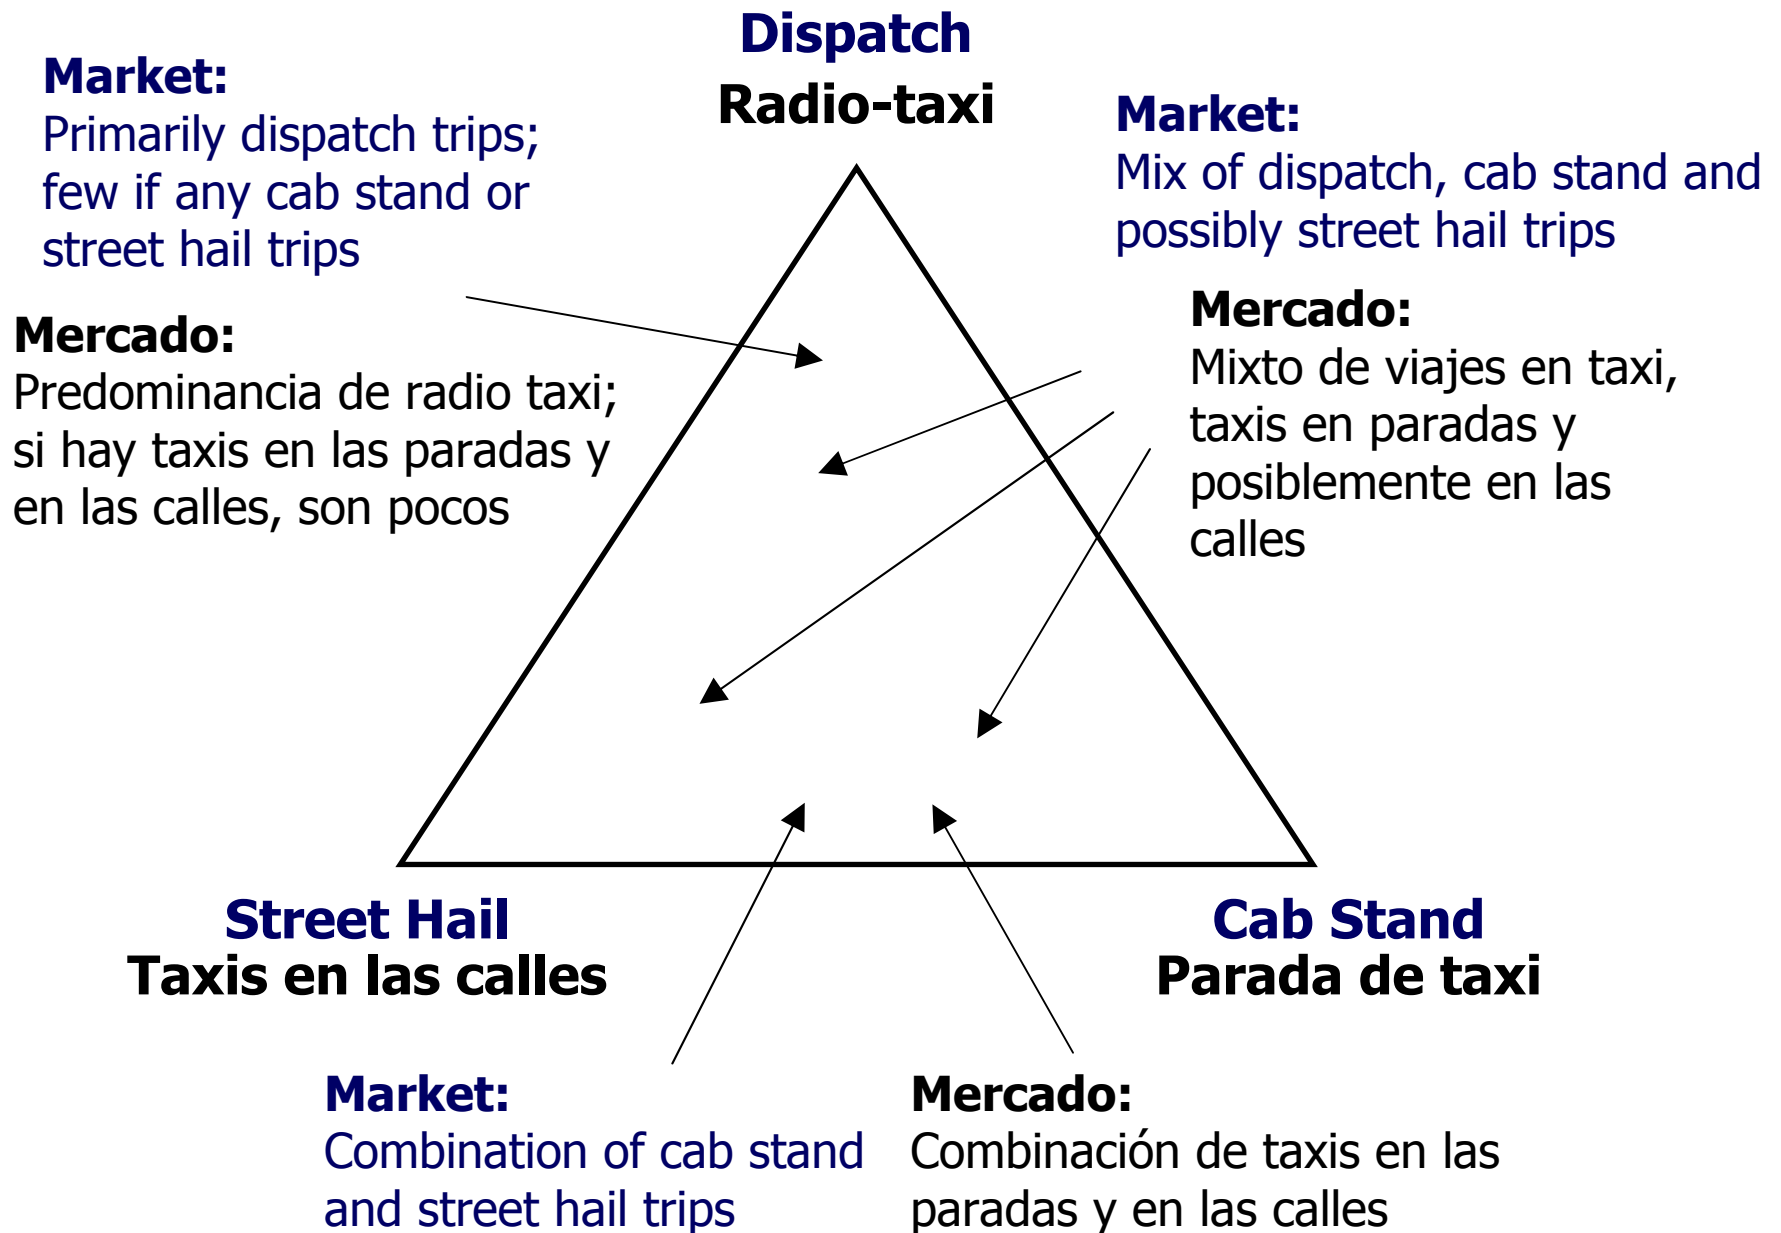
Dispatch
Radio-taxi

Market:
Primarily dispatch trips; few if any cab stand or street hail trips

Market:
Mix of dispatch, cab stand and possibly street hail trips

Mercado:
Predominancia de radio taxi; si hay taxis en las paradas y en las calles, son pocos

Mercado:
Mixto de viajes en taxi, taxis en paradas y posiblemente en las calles

Street Hail
Taxis en las calles

Cab Stand
Parada de taxi

Market:
Combination of cab stand and street hail trips

Mercado:
Combinación de taxis en las paradas y en las calles